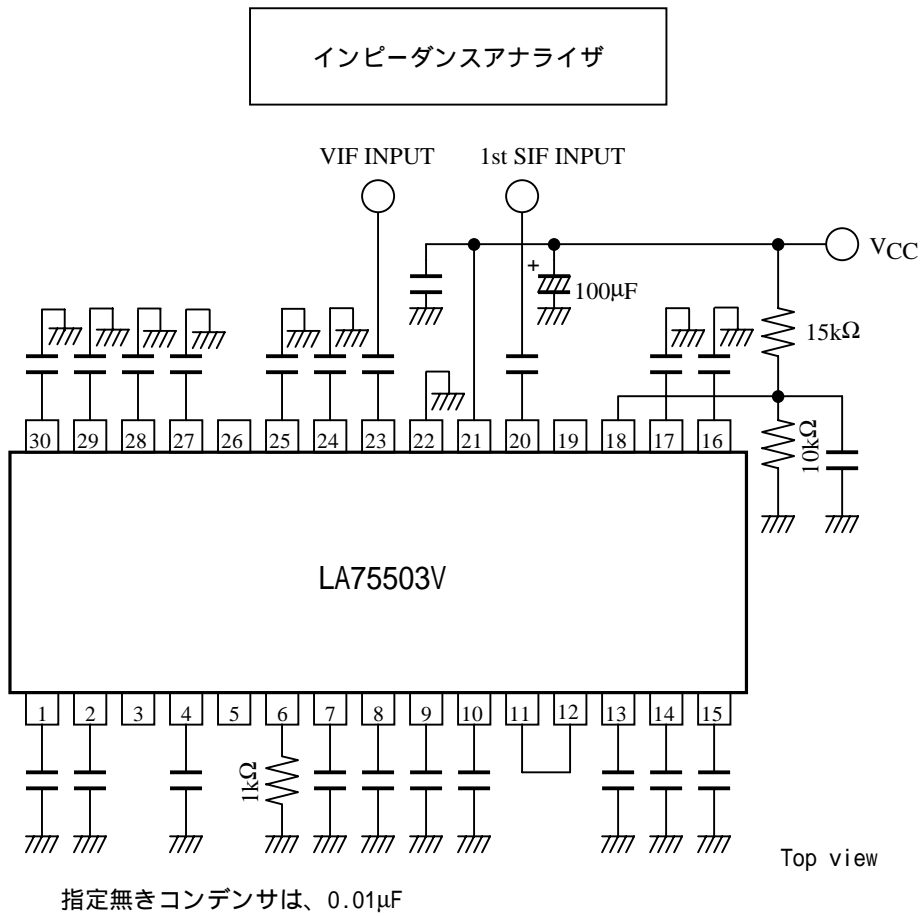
インピーダンスアナライザ

VIF INPUT

1st SIF INPUT

$V_{CC}$

+

100μF

15kΩ

10kΩ

30 29 28 27 26 25 24 23 22 21 20 19 18 17 16

LA75503V

1 2 3 4 5 6 7 8 9 10 11 12 13 14 15

1kΩ

Top view

指定無きコンデンサは、0.01μF